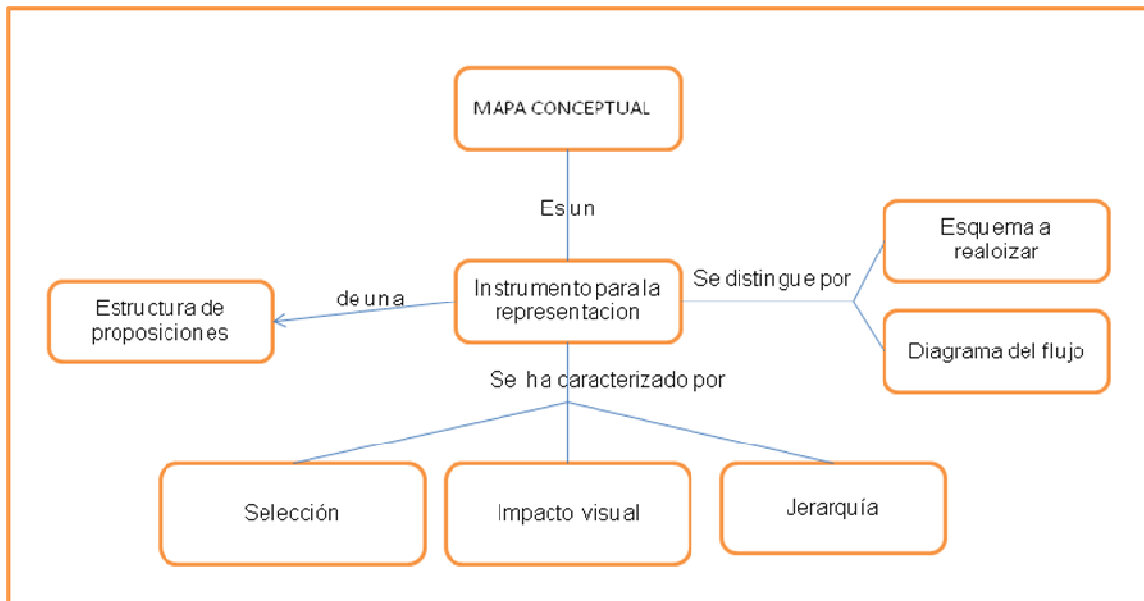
MAPA CONCEPTUAL

Es un

Instrumento para la representacion

de una

Estructura de proposiciones

Se distingue por

Esquema a realoizar

Diagrama del flujo

Se ha caracterizado por

Selección

Impacto visual

Jerarquía